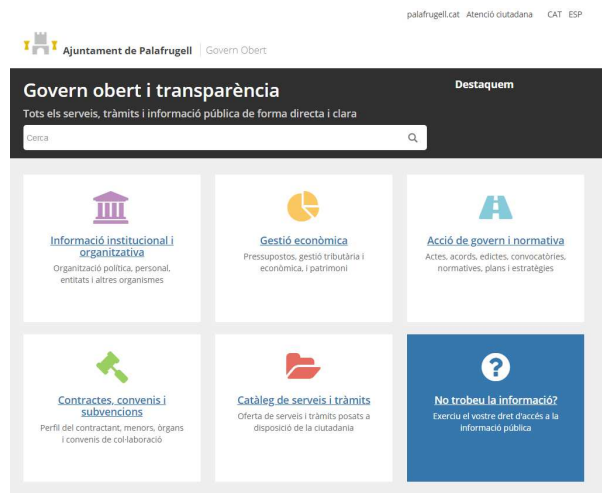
palafrugell.cat Atenció ciutadana CAT ESP

Ajuntament de Palafrugell | Govern Obert

Govern obert i transparència

Tots els serveis, tràmits i informació pública de forma directa i clara

Cerca

Destaquem

Informació institucional i organitzativa
Organització política, personal, entitats i altres organismes

Gestió econòmica
Pressupostos, gestió tributària i econòmica, i patrimoni

Acció de govern i normativa
Actes, acords, edictes, convocatòries, normatives, plans i estratègies

Contractes, convenis i subvencions
Perfil del contractant, menors, òrgans i convenis de col·laboració

Catàleg de serveis i tràmits
Oferta de serveis i tràmits posats a disposició de la ciutadania

No trobeu la informació?
Exerciu el vostre dret d'accés a la informació pública